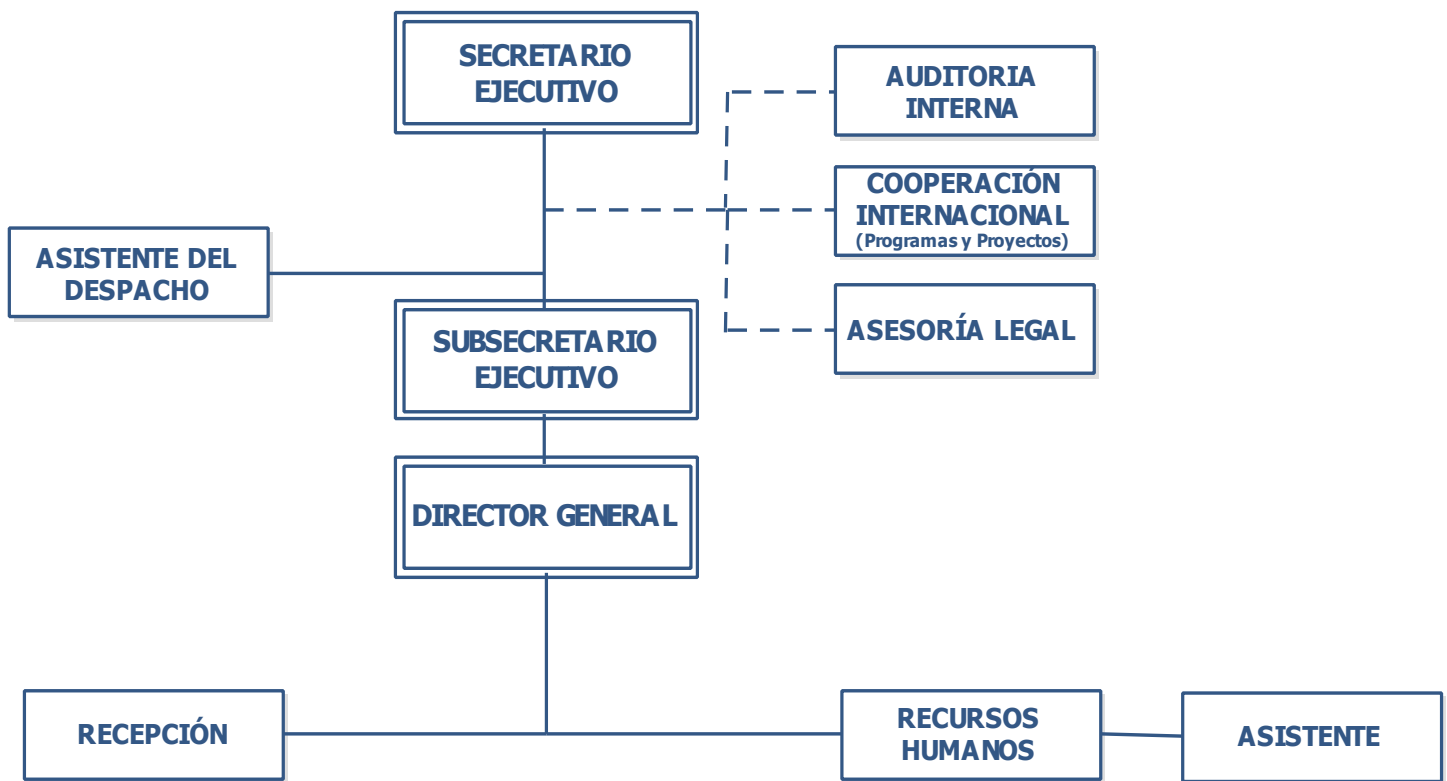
SECRETARIO EJECUTIVO

AUDITORIA INTERNA

COOPERACIÓN INTERNACIONAL
(Programas y Proyectos)

ASISTENTE DEL DESPACHO

ASESORÍA LEGAL

SUBSECRETARIO EJECUTIVO

DIRECTOR GENERAL

RECEPCIÓN

RECURSOS HUMANOS

ASISTENTE